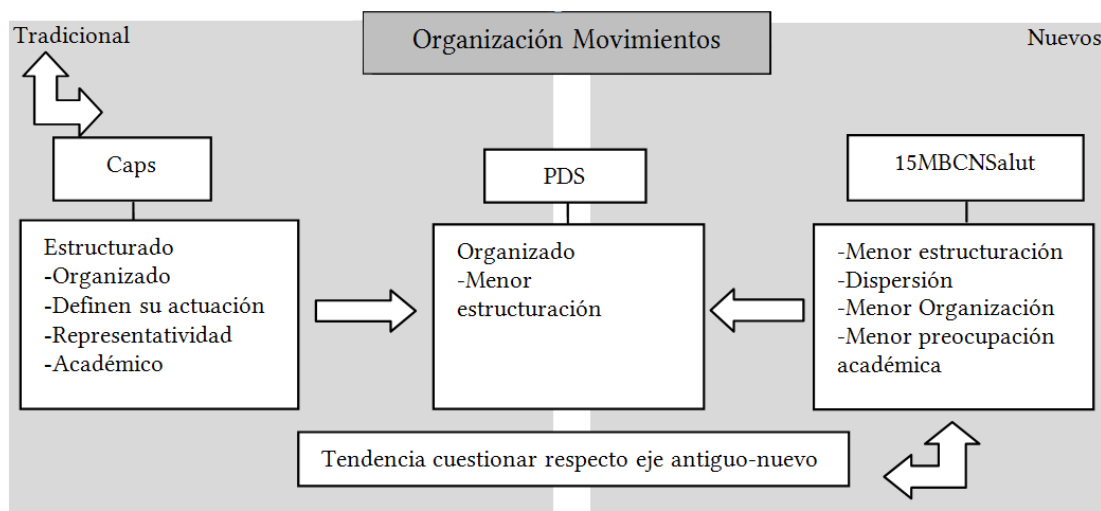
Tradicional

Organización Movimientos

Nuevos

Caps

Estructurado
-Organizado
-Definen su actuación
-Representatividad
-Académico

PDS

Organizado
-Menor estructuración

15MBCNSalut

-Menor estructuración
-Dispersión
-Menor Organización
-Menor preocupación académica

Tendencia cuestionar respecto eje antiguo-nuevo